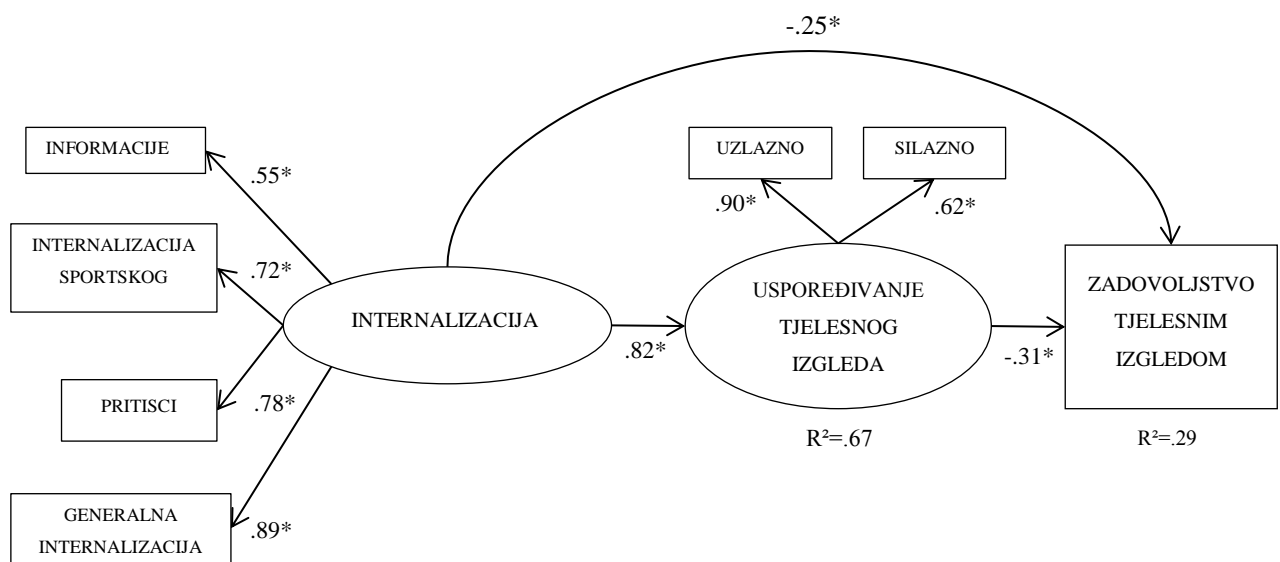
-.25*

INFORMACIJE

.55*

INTERNALIZACIJA SPORTSKOG

.72*

INTERNALIZACIJA

PRITISCI

.78*

GENERALNA INTERNALIZACIJA

.89*

UZLAZNO

SILAZNO

.90*

.62*

.82*

USPOREĐIVANJE TJELESNOG IZGLEDA

$R^2$=.67

-.31*

ZADOVOLJSTVO TJELESNIM IZGLEDOM

$R^2$=.29